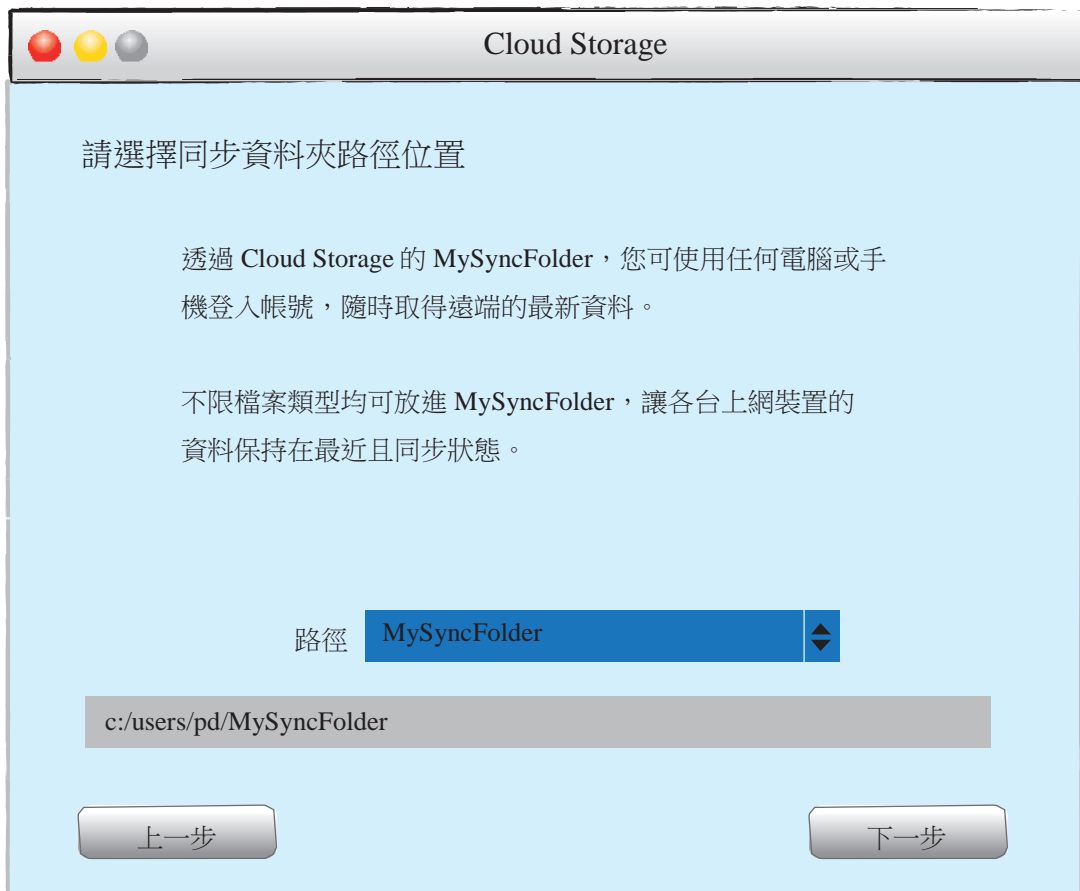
Cloud Storage

請選擇同步資料夾路徑位置

透過 Cloud Storage 的 MySyncFolder，您可使用任何電腦或手機登入帳號，隨時取得遠端的最新資料。

不限檔案類型均可放進 MySyncFolder，讓各台上網裝置的資料保持在最近且同步狀態。

路徑 MySyncFolder

c:/users/pd/MySyncFolder

上一步

下一步